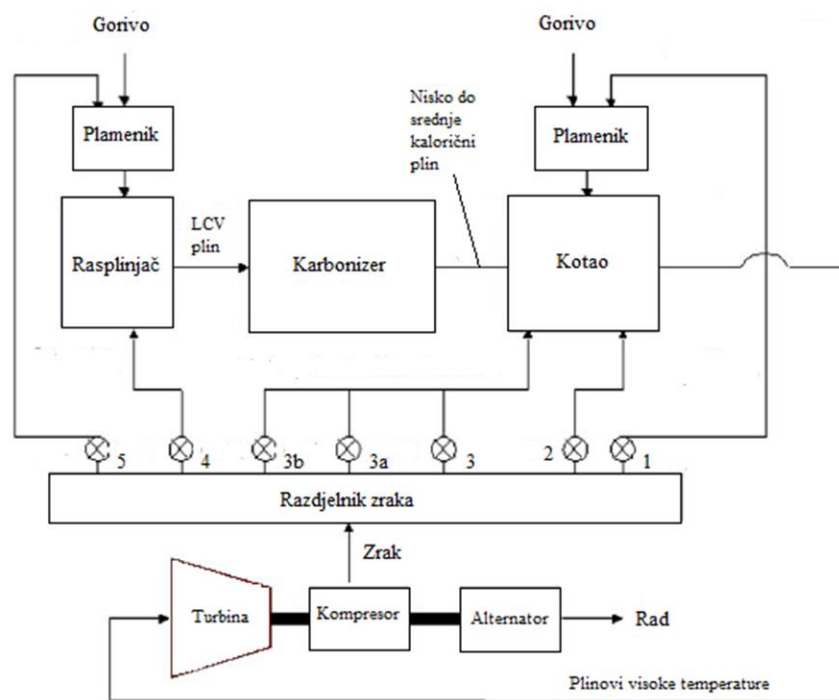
Gorivo

Gorivo

Plamenik

Plamenik

Nisko do srednje kalorični plin

Rasplinjač

LCV plin

Karbonizer

Kotao

5

4

3b

3a

3

2

1

Razdjelnik zraka

Zrak

Turbina

Kompresor

Alternator

Rad

Plinovi visoke temperature